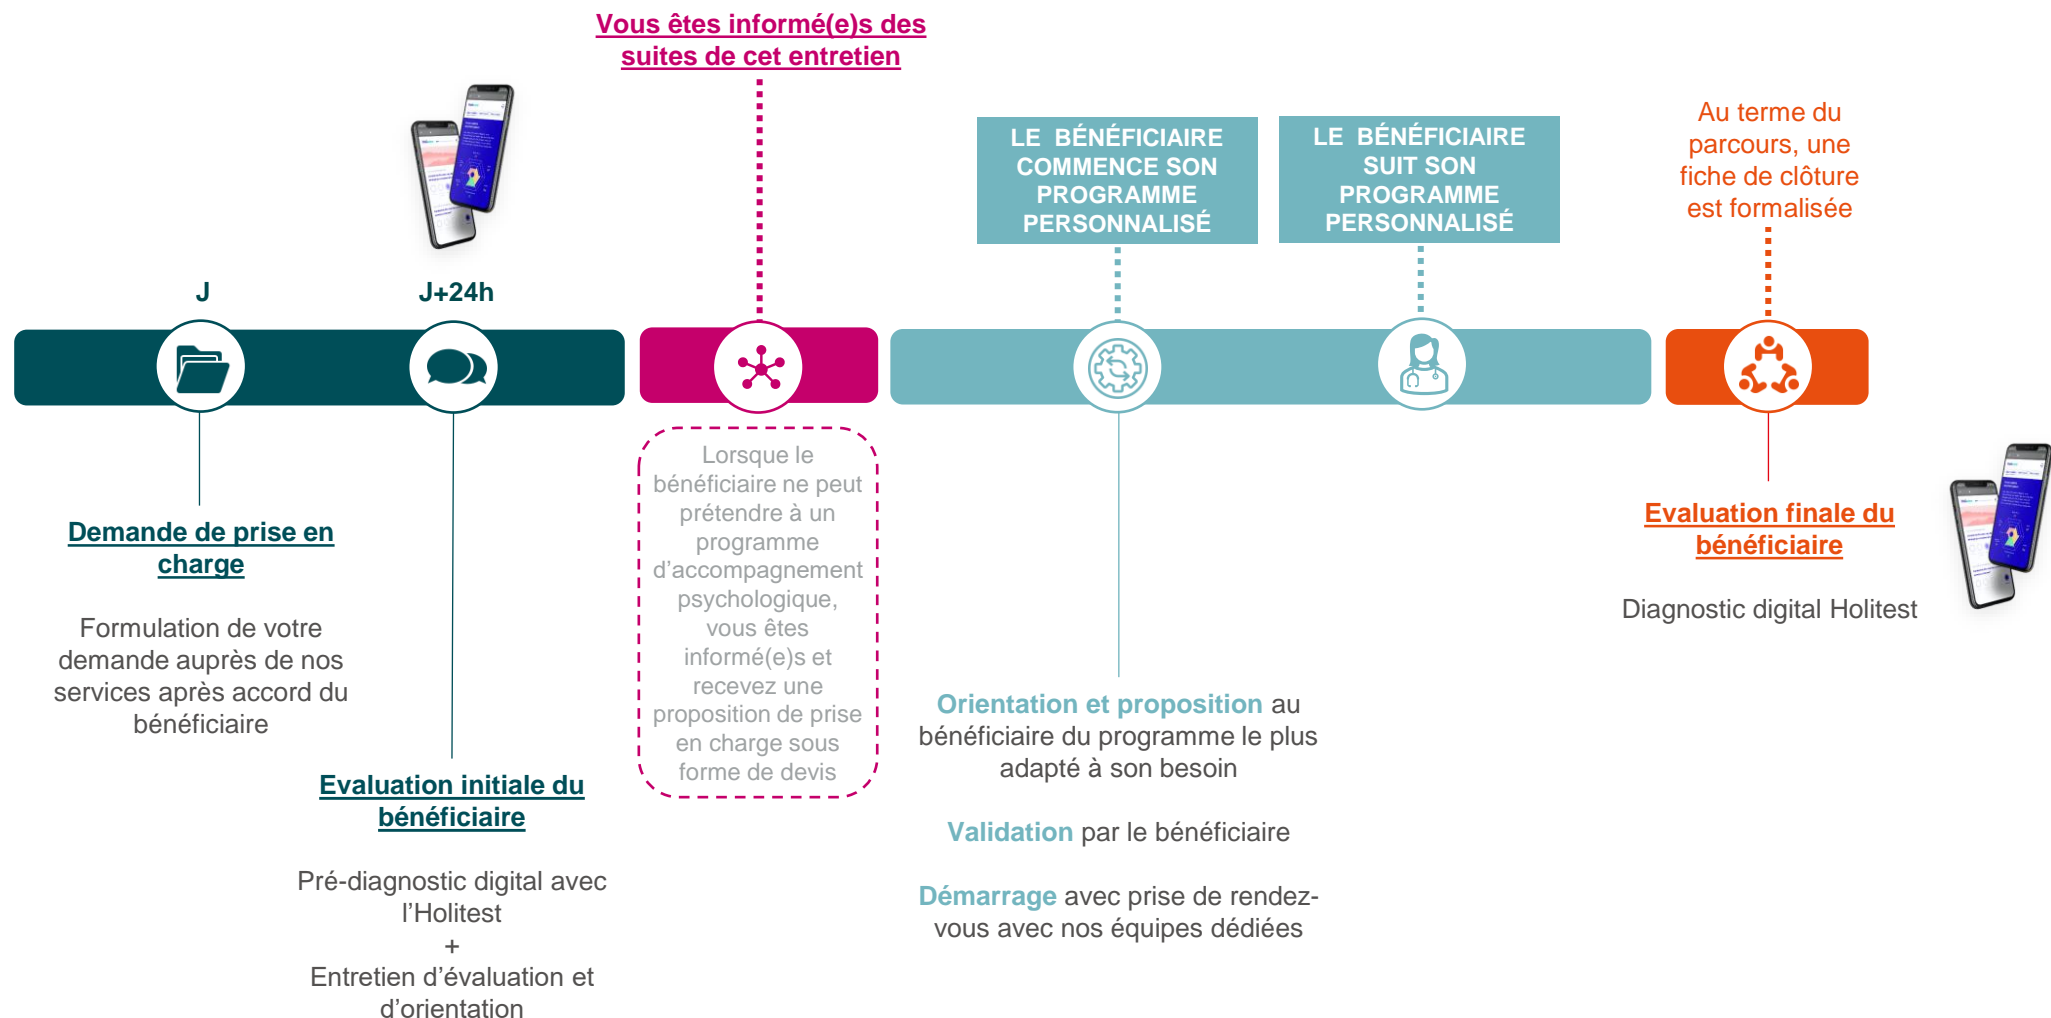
Vous êtes informé(e)s des suites de cet entretien

LE BÉNÉFICIAIRE COMMENCE SON PROGRAMME PERSONNALISÉ

LE BÉNÉFICIAIRE SUIT SON PROGRAMME PERSONNALISÉ

Au terme du parcours, une fiche de clôture est formalisée

J

J+24h

Demande de prise en charge

Formulation de votre demande auprès de nos services après accord du bénéficiaire

Evaluation initiale du bénéficiaire

Pré-diagnostic digital avec l'Holitest
+
Entretien d'évaluation et d'orientation

Lorsque le bénéficiaire ne peut prétendre à un programme d'accompagnement psychologique, vous êtes informé(e)s et recevez une proposition de prise en charge sous forme de devis

Orientation et proposition au bénéficiaire du programme le plus adapté à son besoin

Validation par le bénéficiaire

Démarrage avec prise de rendez-vous avec nos équipes dédiées

Evaluation finale du bénéficiaire

Diagnostic digital Holitest